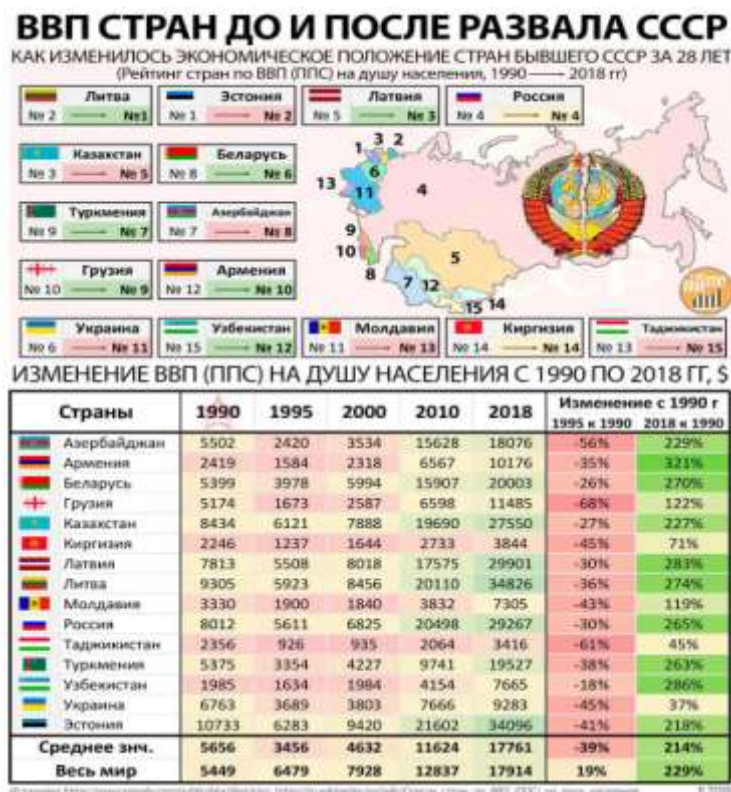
ВВП СТРАН ДО И ПОСЛЕ РАЗВАЛА СССР

КАК ИЗМЕНИЛОСЬ ЭКОНОМИЧЕСКОЕ ПОЛОЖЕНИЕ СТРАН БЫВШЕГО СССР ЗА 28 ЛЕТ
(Рейтинг стран по ВВП (ППС) на душу населения, 1990 —— 2018 гг)

Литва № 2 → №1
Эстония № 1 → № 2
Латвия № 5 → № 3
Россия № 4 → № 4
Казахстан № 3 → № 5
Беларусь № 8 → № 6
Туркмения № 9 → № 7
Азербайджан № 7 → № 8
Грузия № 10 → № 9
Армения № 12 → № 10
Украина № 6 → № 11
Узбекистан № 15 → № 12
Молдавия № 11 → № 13
Киргизия № 14 → № 14
Таджикистан № 13 → № 15

1 2 3 4 5 6 7 8 9 10 11 12 13 14 15

ИЗМЕНЕНИЕ ВВП (ППС) НА ДУШУ НАСЕЛЕНИЯ С 1990 ПО 2018 ГГ, $

| Страны | 1990 | 1995 | 2000 | 2010 | 2018 | Изменение с 1990 г 1995 к 1990 | 2018 к 1990 |
|---|---|---|---|---|---|---|---|
| Азербайджан | 5502 | 2420 | 3534 | 15628 | 18076 | -56% | 229% |
| Армения | 2419 | 1584 | 2318 | 6567 | 10176 | -35% | 321% |
| Беларусь | 5399 | 3978 | 5994 | 15907 | 20003 | -26% | 270% |
| Грузия | 5174 | 1673 | 2587 | 6598 | 11485 | -68% | 122% |
| Казахстан | 8434 | 6121 | 7888 | 19690 | 27550 | -27% | 227% |
| Киргизия | 2246 | 1237 | 1644 | 2733 | 3844 | -45% | 71% |
| Латвия | 7813 | 5508 | 8018 | 17575 | 29901 | -30% | 283% |
| Литва | 9305 | 5923 | 8456 | 20110 | 34826 | -36% | 274% |
| Молдавия | 3330 | 1900 | 1840 | 3832 | 7305 | -43% | 119% |
| Россия | 8012 | 5611 | 6825 | 20498 | 29267 | -30% | 265% |
| Таджикистан | 2356 | 926 | 935 | 2064 | 3416 | -61% | 45% |
| Туркмения | 5375 | 3354 | 4227 | 9741 | 19527 | -38% | 263% |
| Узбекистан | 1985 | 1634 | 1984 | 4154 | 7665 | -18% | 286% |
| Украина | 6763 | 3689 | 3803 | 7666 | 9283 | -45% | 37% |
| Эстония | 10733 | 6283 | 9420 | 21602 | 34096 | -41% | 218% |
| Среднее знч. | 5656 | 3456 | 4632 | 11624 | 17761 | -39% | 214% |
| Весь мир | 5449 | 6479 | 7928 | 12837 | 17914 | 19% | 229% |

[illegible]